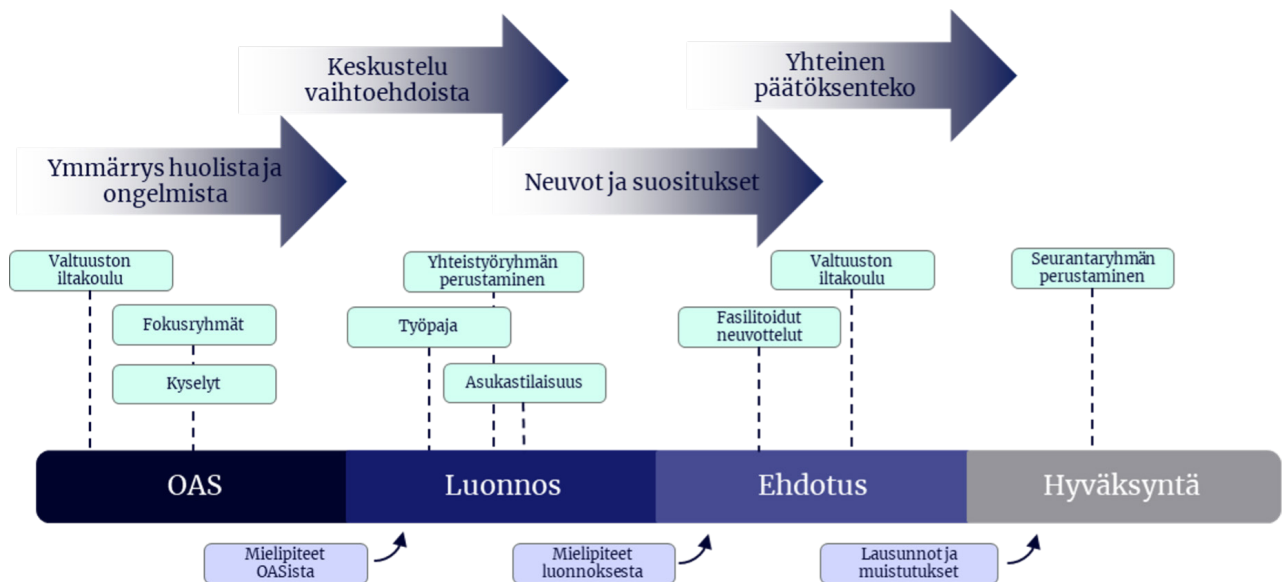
Keskustelu vaihtoehdoista

Yhteinen päätöksenteko

Ymmärrys huolista ja ongelmista

Neuvot ja suositukset

Valtuuston iltakoulu

Fokusryhmät

Kyselyt

Yhteistyöryhmän perustaminen

Työpaja

Asukastilaisuus

Fasilitoidut neuvottelut

Valtuuston iltakoulu

Seurantaryhmän perustaminen

OAS

Luonnos

Ehdotus

Hyväksyntä

Mielipiteet OASista

Mielipiteet luonnoksesta

Lausunnot ja muistutukset